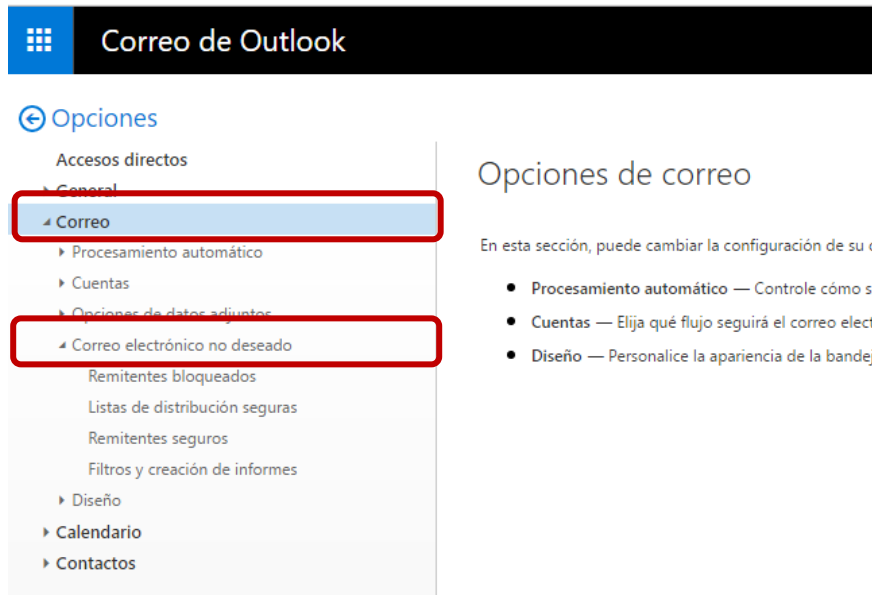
Correo de Outlook

Opciones

Accesos directos
General
Correo
Procesamiento automático
Cuentas
Opciones de datos adjuntos
Correo electrónico no deseado
Remitentes bloqueados
Listas de distribución seguras
Remitentes seguros
Filtros y creación de informes
Diseño
Calendario
Contactos

Opciones de correo

En esta sección, puede cambiar la configuración de su c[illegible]

- **Procesamiento automático** — Controle cómo s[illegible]
- **Cuentas** — Elija qué flujo seguirá el correo elect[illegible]
- **Diseño** — Personalice la apariencia de la bandej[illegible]